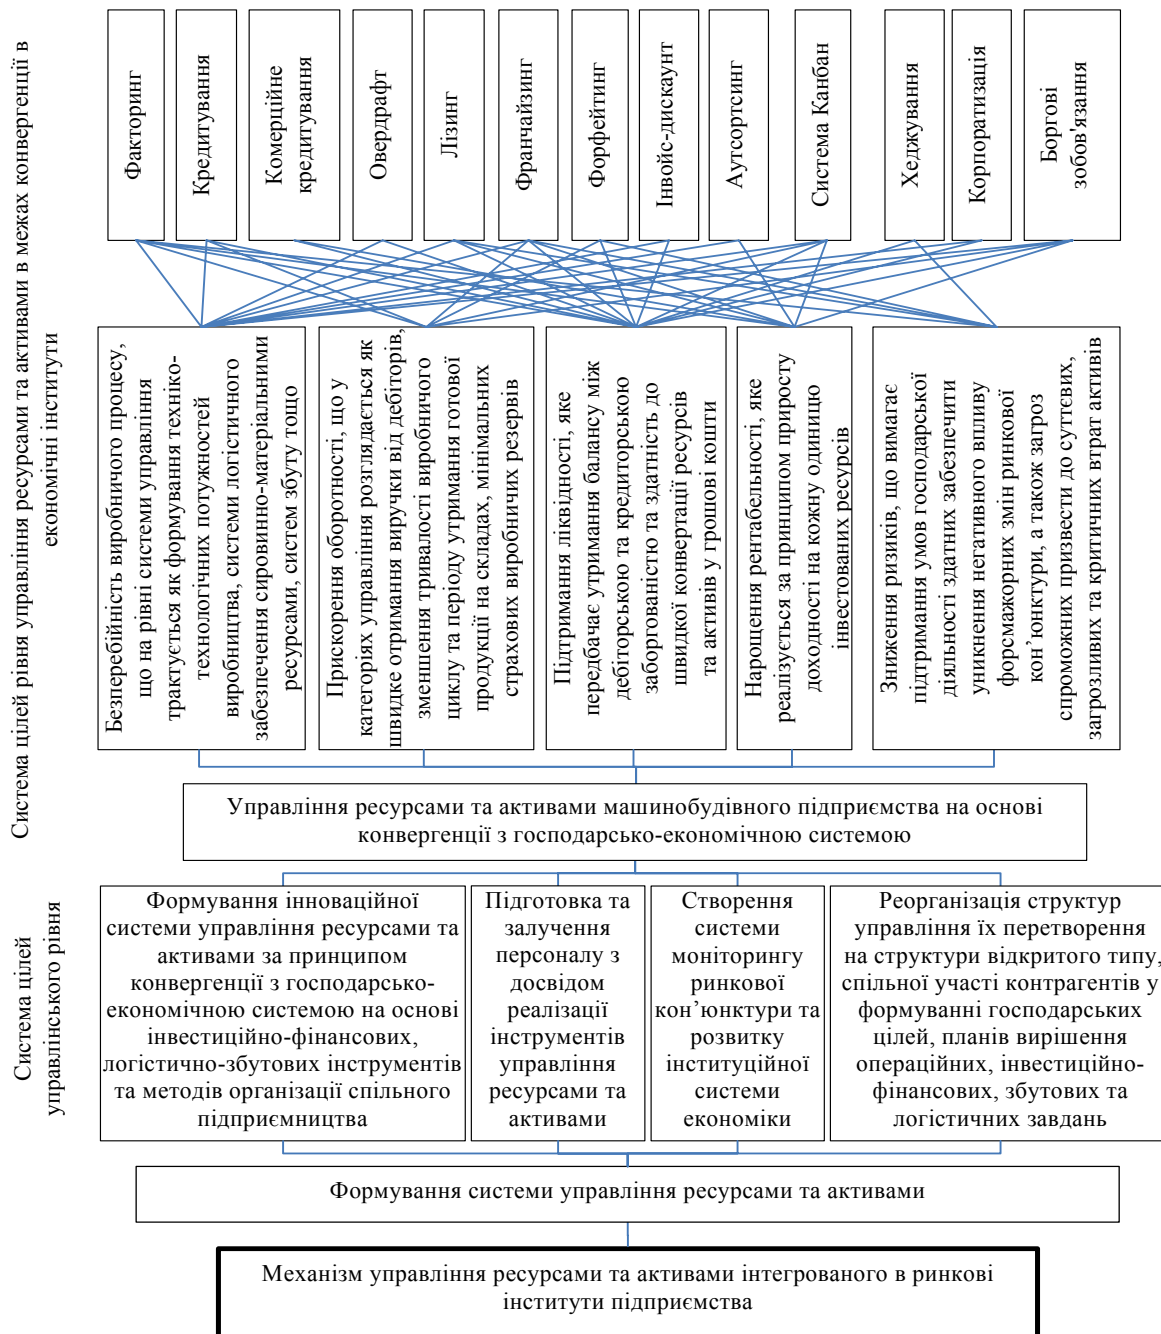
Система цілей рівня управління ресурсами та активами в межах конвергенції в економічні інститути

Факторинг

Кредитування

Комерційне кредитування

Овердрафт

Лізинг

Франчайзинг

Форфейтинг

Інвойс-дисконт

Аутсорсинг

Система Канбан

Хеджування

Корпоратизація

Боргові зобов'язання

Безперебійність виробничого процесу, що на рівні системи управління трактується як формування техніко-технологічних потужностей виробництва, системи логістичного забезпечення сировинно-матеріальними ресурсами, систем збуту тощо

Прискорення оборотності, що у категоріях управління розглядається як швидке отримання виручки від дебіторів, зменшення тривалості виробничого циклу та періоду утримання готової продукції на складах, мінімальних страхових виробничих резервів

Підтримання ліквідності, яке передбачає утримання балансу між дебіторською та кредиторською заборгованістю та здатність до швидкої конвертації ресурсів та активів у грошові кошти

Нарощення рентабельності, яке реалізується за принципом приросту доходності на кожну одиницю інвестованих ресурсів

Зниження ризиків, що вимагає підтримання умов господарської діяльності здатних забезпечити уникнення негативного впливу форсмажорних змін ринкової кон'юнктури, а також загроз спроможних призвести до суттєвих загрозливих та критичних втрат активів

Управління ресурсами та активами машинобудівного підприємства на основі конвергенції з господарсько-економічною системою

Система цілей управлінського рівня

Формування інноваційної системи управління ресурсами та активами за принципом конвергенції з господарсько-економічною системою на основі інвестиційно-фінансових, логістично-збутових інструментів та методів організації спільного підприємництва

Підготовка та залучення персоналу з досвідом реалізації інструментів управління ресурсами та активами

Створення системи моніторингу ринкової кон'юнктури та розвитку інституційної системи економіки

Реорганізація структур управління їх перетворення на структури відкритого типу, спільної участі контрагентів у формуванні господарських цілей, планів вирішення операційних, інвестиційно-фінансових, збутових та логістичних завдань

Формування системи управління ресурсами та активами

Механізм управління ресурсами та активами інтегрованого в ринкові інститути підприємства